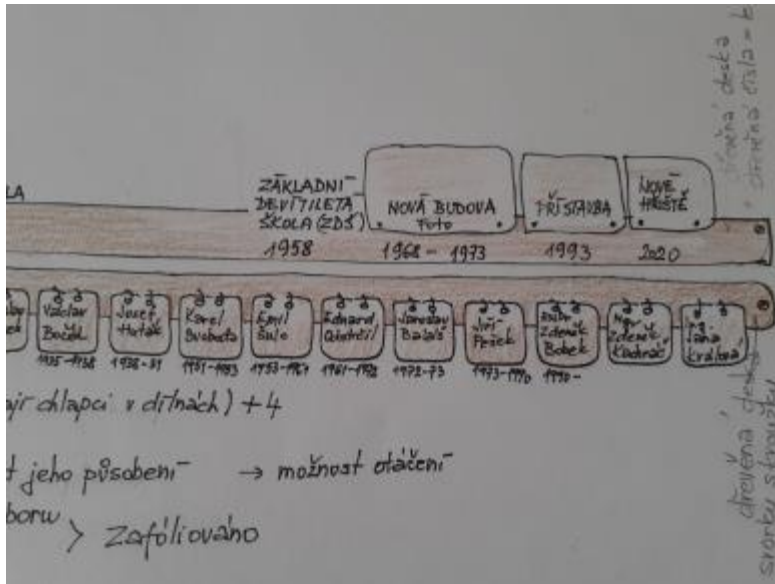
LA

ZÁKLADNÍ DEVÍTILETÁ ŠKOLA (ZDŠ)
1958

NOVÁ BUDOVA foto
1968 – 1973

PŘÍSTAVBA
1993

NOVÉ HŘIŠTĚ
2020

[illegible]

Václav Boček
1935–1938

Josef Hoták
1938–51

Karel Svoboda
1951–1953

Emil Šulc
1953–1961

Eduard Quadrát
1961–1972

Jaroslav Balaš
1972–73

Jiří Fišek
1973–1990

RNDr. Zdeněk Bobek
1990–

Mgr. Zdeněk Kadlec

Ing. Jana Králová

(např. chlapci v dílnách) + 4

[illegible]t jeho působení → možnost otáčení

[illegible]boru > Zafóliováno

dřevěná deska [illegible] dřevěná čísla = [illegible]

dřevěná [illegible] stroužku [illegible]